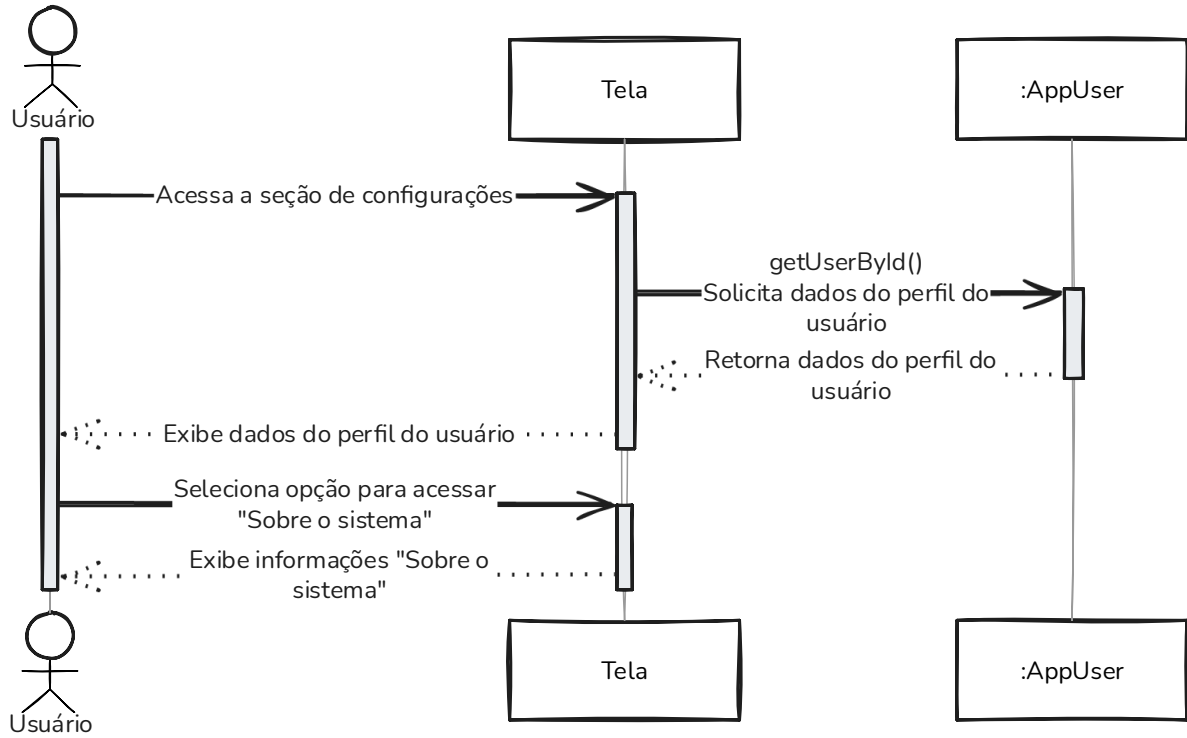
Usuário

Tela

:AppUser

Acessa a seção de configurações

getUserById()
Solicita dados do perfil do usuário

Retorna dados do perfil do usuário

Exibe dados do perfil do usuário

Seleciona opção para acessar "Sobre o sistema"

Exibe informações "Sobre o sistema"

Usuário

Tela

:AppUser